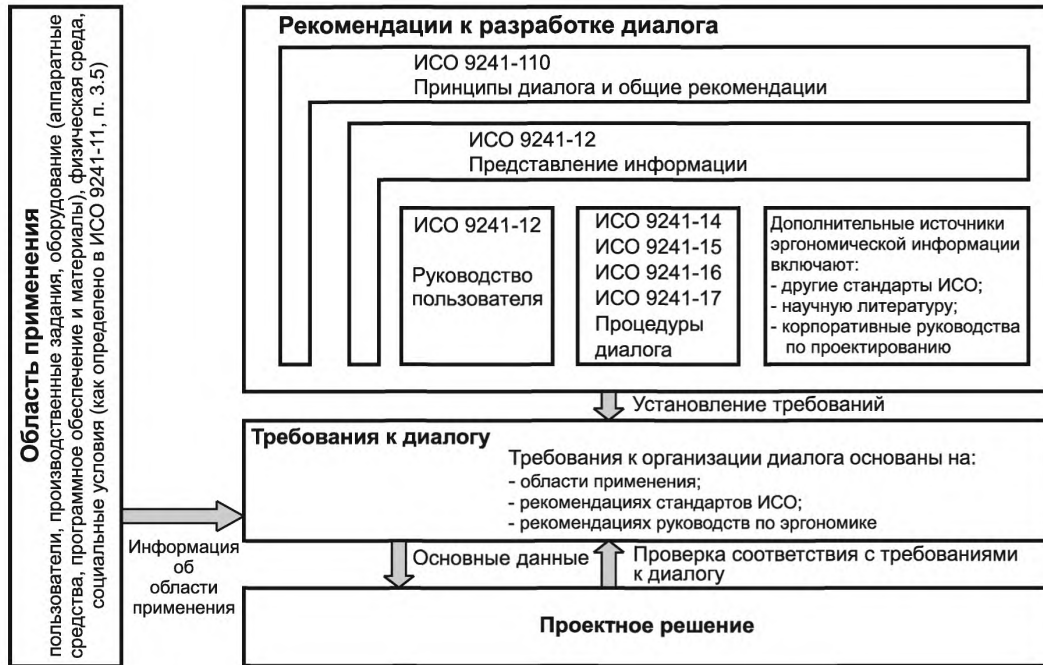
Область применения
пользователи, производственные задания, оборудование (аппаратные средства, программное обеспечение и материалы), физическая среда, социальные условия (как определено в ИСО 9241-11, п. 3.5)

Рекомендации к разработке диалога

ИСО 9241-110
Принципы диалога и общие рекомендации

ИСО 9241-12
Представление информации

ИСО 9241-12

Руководство пользователя

ИСО 9241-14
ИСО 9241-15
ИСО 9241-16
ИСО 9241-17
Процедуры диалога

Дополнительные источники эргономической информации включают:
- другие стандарты ИСО;
- научную литературу;
- корпоративные руководства по проектированию

Установление требований

Требования к диалогу

Требования к организации диалога основаны на:
- области применения;
- рекомендациях стандартов ИСО;
- рекомендациях руководств по эргономике

Информация об области применения

Основные данные

Проверка соответствия с требованиями к диалогу

Проектное решение